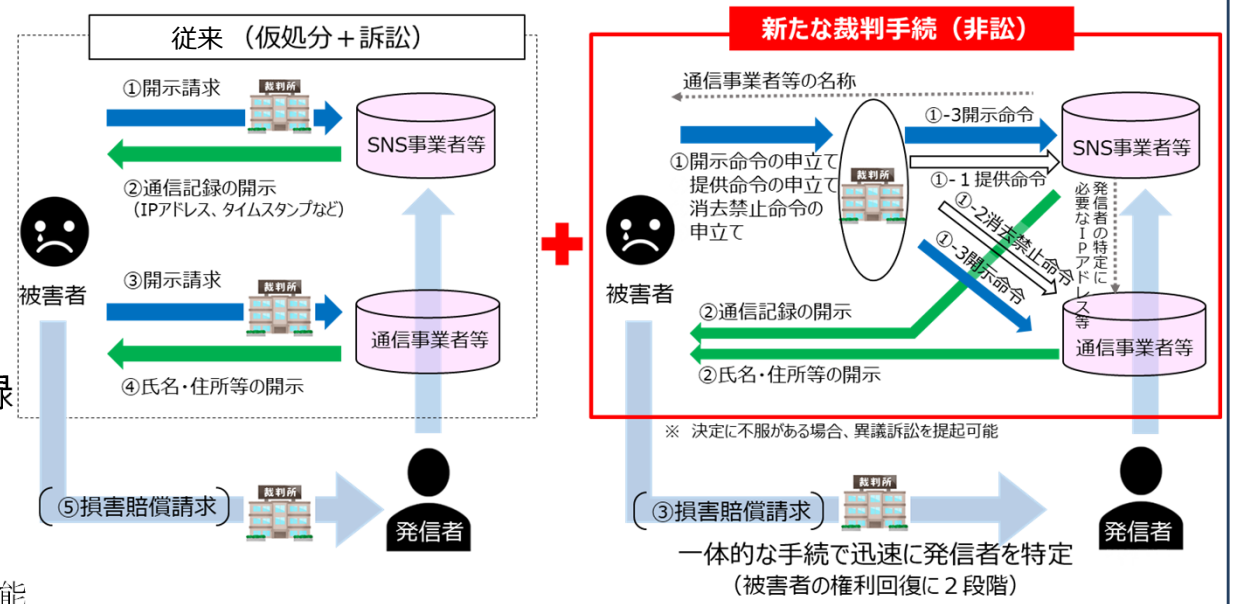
従来（仮処分＋訴訟）

①開示請求
裁判所
SNS事業者等
②通信記録の開示
（IPアドレス、タイムスタンプなど）
被害者
③開示請求
裁判所
通信事業者等
④氏名・住所等の開示
⑤損害賠償請求
裁判所
発信者

新たな裁判手続（非訟）

通信事業者等の名称
①-3開示命令
SNS事業者等
①開示命令の申立て
提供命令の申立て
消去禁止命令の申立て
裁判所
①-１提供命令
①-2消去禁止命令
①-3開示命令
発信者の特定に必要なＩＰアドレス等
被害者
②通信記録の開示
通信事業者等
②氏名・住所等の開示
※ 決定に不服がある場合、異議訴訟を提起可能
③損害賠償請求
裁判所
発信者
一体的な手続で迅速に発信者を特定
（被害者の権利回復に２段階）

録
能